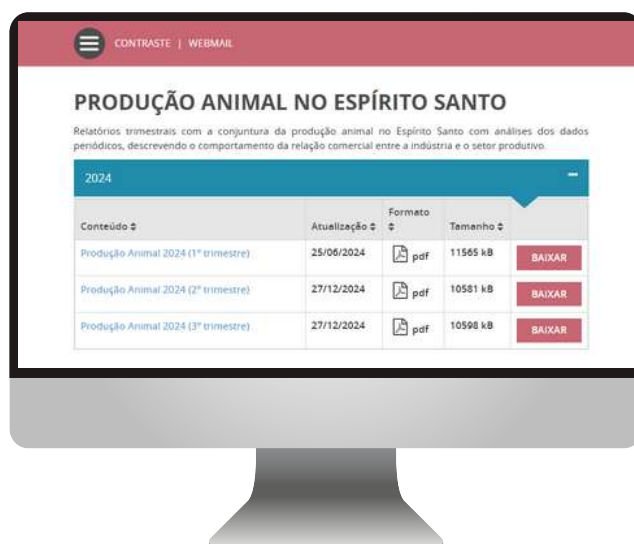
CONTRASTE | WEBMAIL

PRODUÇÃO ANIMAL NO ESPÍRITO SANTO

Relatórios trimestrais com a conjuntura da produção animal no Espírito Santo com análises dos dados periódicos, descrevendo o comportamento da relação comercial entre a indústria e o setor produtivo.

2024 –

| Conteúdo ⇕ | Atualização ⇕ | Formato ⇕ | Tamanho ⇕ | |
|---|---|---|---|---|
| Produção Animal 2024 (1º trimestre) | 25/06/2024 | pdf | 11565 kB | BAIXAR |
| Produção Animal 2024 (2º trimestre) | 27/12/2024 | pdf | 10581 kB | BAIXAR |
| Produção Animal 2024 (3º trimestre) | 27/12/2024 | pdf | 10598 kB | BAIXAR |